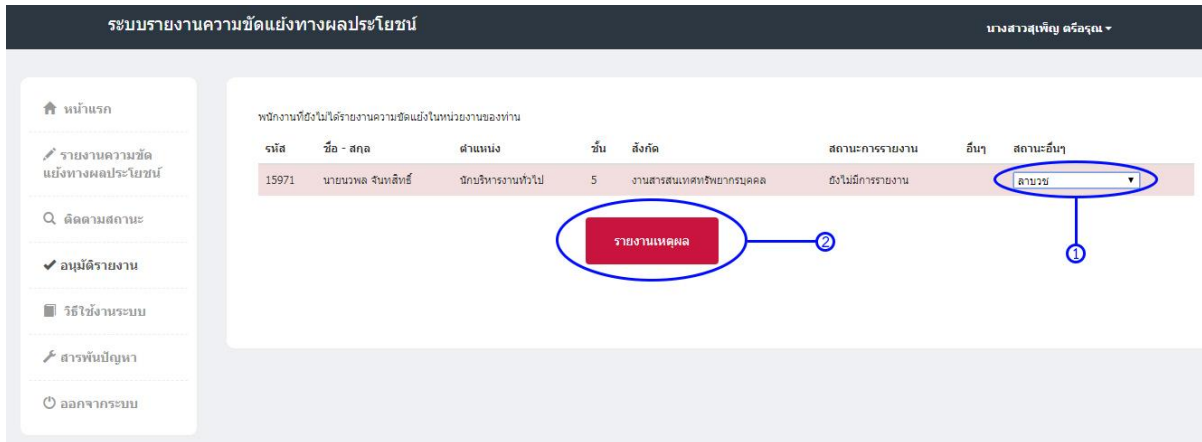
ระบบรายงานความขัดแย้งทางผลประโยชน์

นางสาวสุเพ็ญ ตรีอรุณ ▾

หน้าแรก

รายงานความขัดแย้งทางผลประโยชน์

ติดตามสถานะ

อนุมัติรายงาน

วิธีใช้งานระบบ

สารพันปัญหา

ออกจากระบบ

พนักงานที่ยังไม่ได้รายงานความขัดแย้งในหน่วยงานของท่าน

| รหัส | ชื่อ - สกุล | ตำแหน่ง | ชั้น | สังกัด | สถานะการรายงาน | อื่นๆ | สถานะอื่นๆ |
|---|---|---|---|---|---|---|---|
| 15971 | นายนวพล จันทสิทธิ์ | นักบริหารงานทั่วไป | 5 | งานสารสนเทศทรัพยากรบุคคล | ยังไม่มีการรายงาน | | ลาบวช |

รายงานเหตุผล

2

1